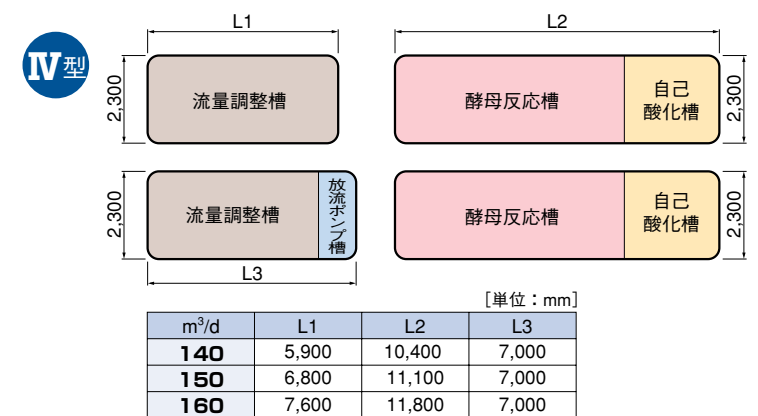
Ⅳ型

L1

L2

2,300

流量調整槽

酵母反応槽

自己
酸化槽

2,300

2,300

流量調整槽

放流ポンプ槽

酵母反応槽

自己
酸化槽

2,300

L3

［単位：mm］

| $m^3/d$ | L1 | L2 | L3 |
|---|---|---|---|
| 140 | 5,900 | 10,400 | 7,000 |
| 150 | 6,800 | 11,100 | 7,000 |
| 160 | 7,600 | 11,800 | 7,000 |